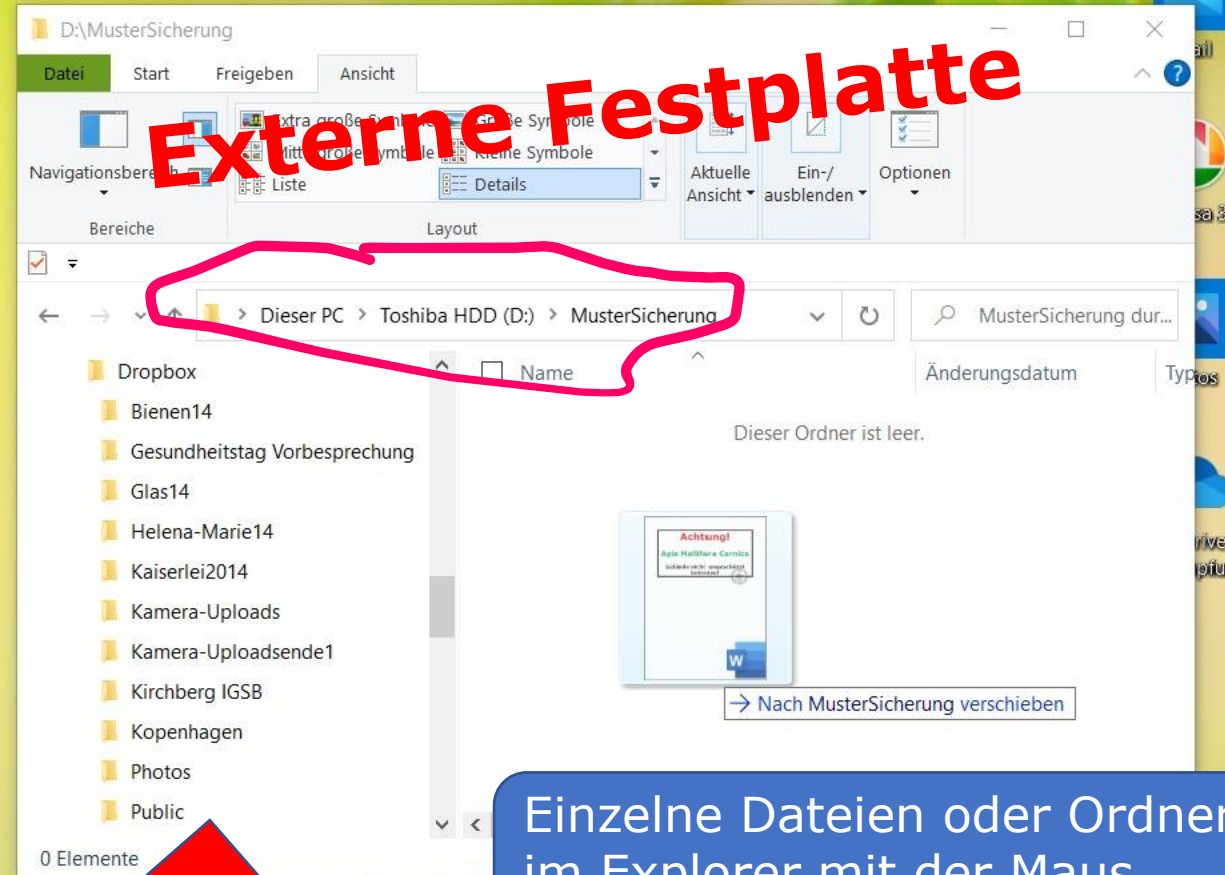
D:\MusterSicherung

Datei Start Freigeben Ansicht

Externe Festplatte

Navigationsbereich

Extra große Symbole Große Symbole Mittelgroße Symbole Kleine Symbole Liste Details

Aktuelle Ansicht Ein-/ausblenden Optionen

Bereiche Layout

Dieser PC > Toshiba HDD (D:) > MusterSicherung

MusterSicherung dur...

Dropbox
Bienen14
Gesundheitstag Vorbesprechung
Glas14
Helena-Marie14
Kaiserlei2014
Kamera-Uploads
Kamera-Uploadsende1
Kirchberg IGSB
Kopenhagen
Photos
Public

Name Änderungsdatum Typ

Dieser Ordner ist leer.

Achtung!
Apis Mellifera Carnica
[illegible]

→ Nach MusterSicherung verschieben

0 Elemente

Einzelne Dateien oder Ordner im Explorer mit der Maus